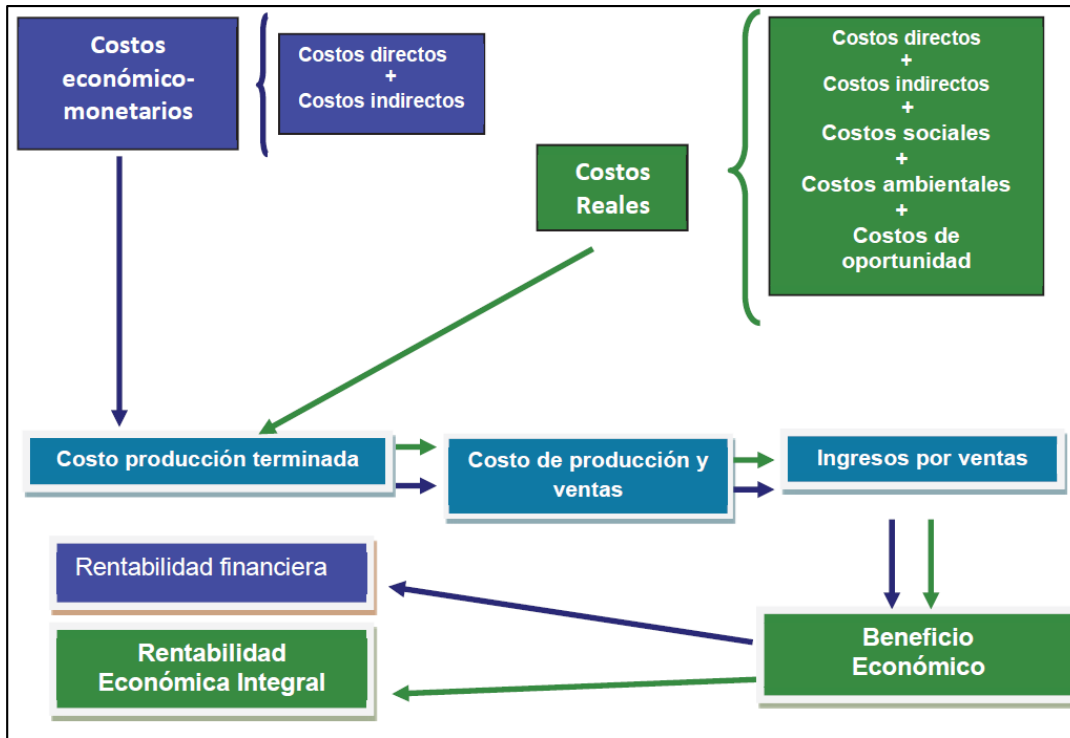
Costos económico-monetarios

Costos directos
+
Costos indirectos

Costos Reales

Costos directos
+
Costos indirectos
+
Costos sociales
+
Costos ambientales
+
Costos de oportunidad

Costo producción terminada

Costo de producción y ventas

Ingresos por ventas

Rentabilidad financiera

Rentabilidad Económica Integral

Beneficio Económico